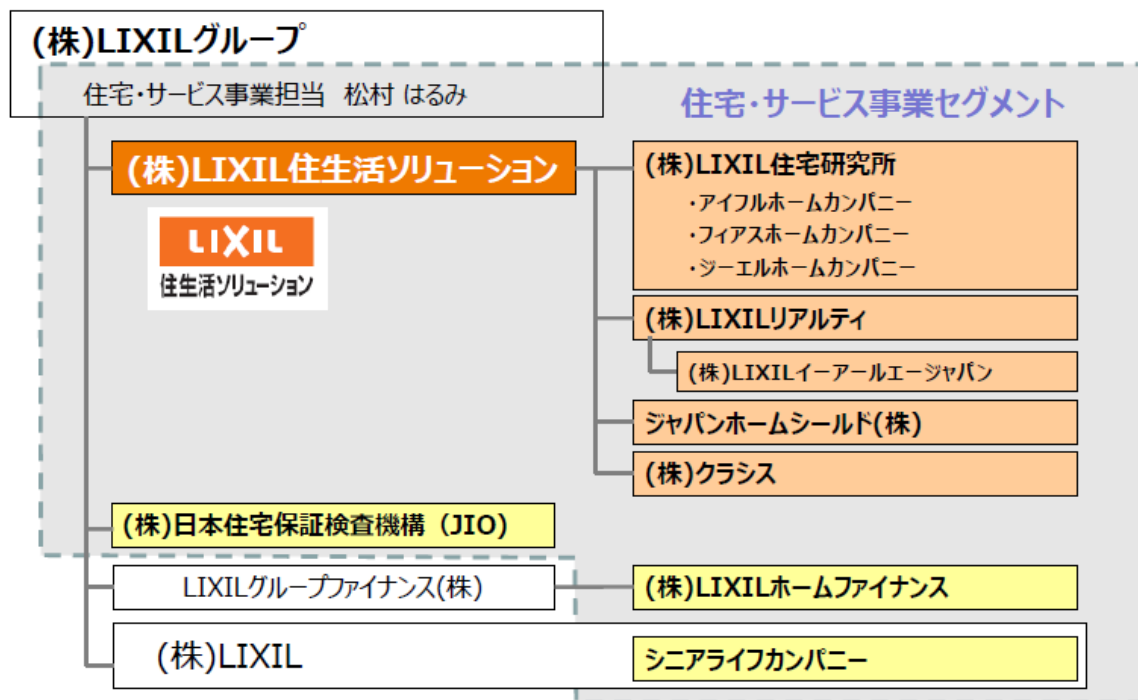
(株)LIXILグループ
住宅・サービス事業担当 松村 はるみ

住宅・サービス事業セグメント

(株)LIXIL住生活ソリューション

LIXIL
住生活ソリューション

(株)LIXIL住宅研究所
・アイフルホームカンパニー
・フィアスホームカンパニー
・ジーエルホームカンパニー

(株)LIXILリアルティ

(株)LIXILイーアールエージャパン

ジャパンホームシールド(株)

(株)クラシス

(株)日本住宅保証検査機構 (JIO)

LIXILグループファイナンス(株)

(株)LIXILホームファイナンス

(株)LIXIL

シニアライフカンパニー